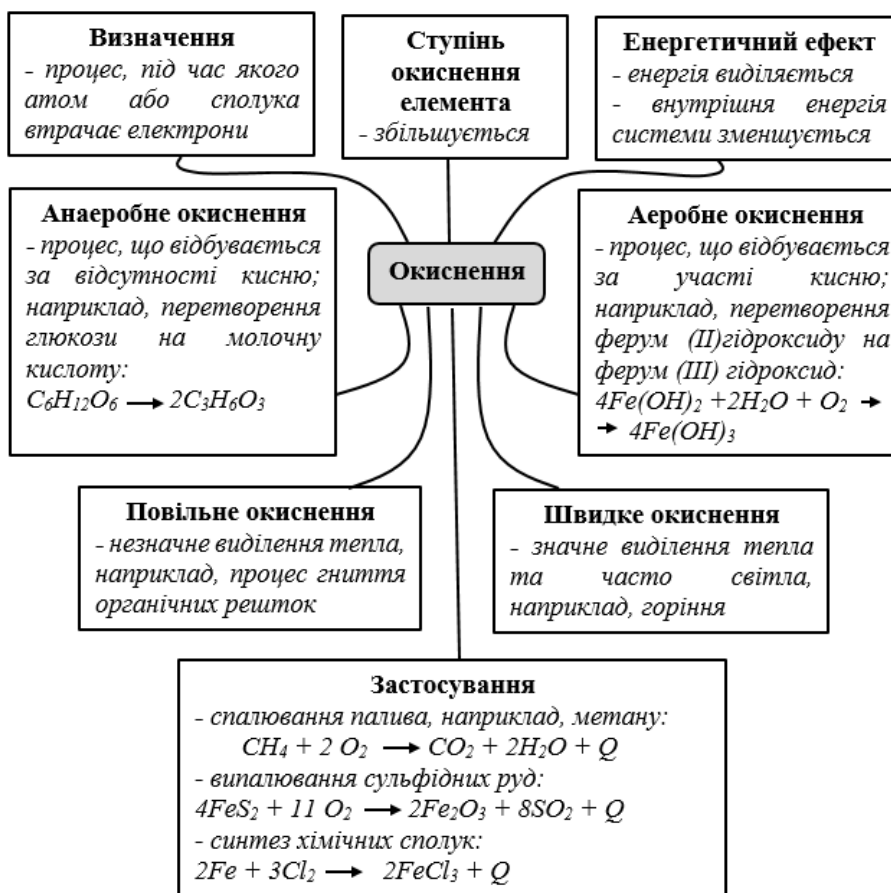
**Визначення**
- процес, під час якого атом або сполука втрачає електрони

**Ступінь окиснення елемента**
- збільшується

**Енергетичний ефект**
- енергія виділяється
- внутрішня енергія системи зменшується

**Анаеробне окиснення**
- процес, що відбувається за відсутності кисню; наприклад, перетворення глюкози на молочну кислоту:
$C_6H_{12}O_6 \longrightarrow 2C_3H_6O_3$

**Окиснення**

**Аеробне окиснення**
- процес, що відбувається за участі кисню; наприклад, перетворення ферум (II)гідроксиду на ферум (III) гідроксид:
$4Fe(OH)_2 + 2H_2O + O_2 \rightarrow$
$\rightarrow 4Fe(OH)_3$

**Повільне окиснення**
- незначне виділення тепла, наприклад, процес гниття органічних решток

**Швидке окиснення**
- значне виділення тепла та часто світла, наприклад, горіння

**Застосування**
- спалювання палива, наприклад, метану:
$CH_4 + 2\ O_2 \longrightarrow CO_2 + 2H_2O + Q$
- випалювання сульфідних руд:
$4FeS_2 + 11\ O_2 \longrightarrow 2Fe_2O_3 + 8SO_2 + Q$
- синтез хімічних сполук:
$2Fe + 3Cl_2 \longrightarrow 2FeCl_3 + Q$